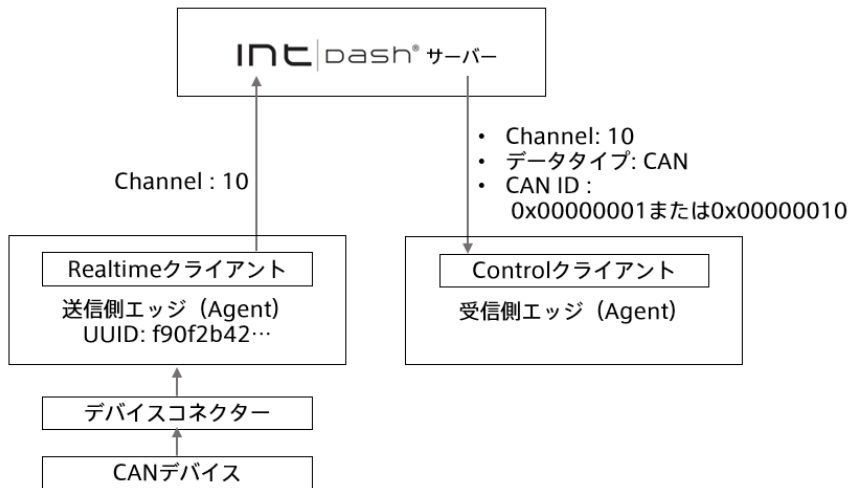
int | DASH® サーバー

Channel : 10

• Channel: 10
• データタイプ: CAN
• CAN ID : 0x00000001または0x00000010

Realtimeクライアント
送信側エッジ（Agent）
UUID: f90f2b42…

Controlクライアント
受信側エッジ（Agent）

デバイスコネクター

CANデバイス